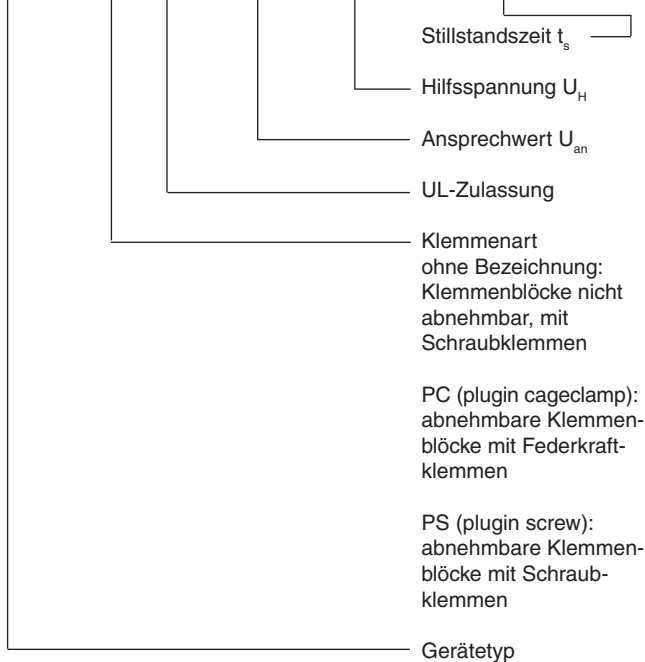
Stillstandszeit $t_s$

Hilfsspannung $U_H$

Ansprechwert $U_{an}$

UL-Zulassung

Klemmenart
ohne Bezeichnung: Klemmenblöcke nicht abnehmbar, mit Schraubklemmen

PC (plugin cageclamp): abnehmbare Klemmenblöcke mit Federkraftklemmen

PS (plugin screw): abnehmbare Klemmenblöcke mit Schraubklemmen

Gerätetyp